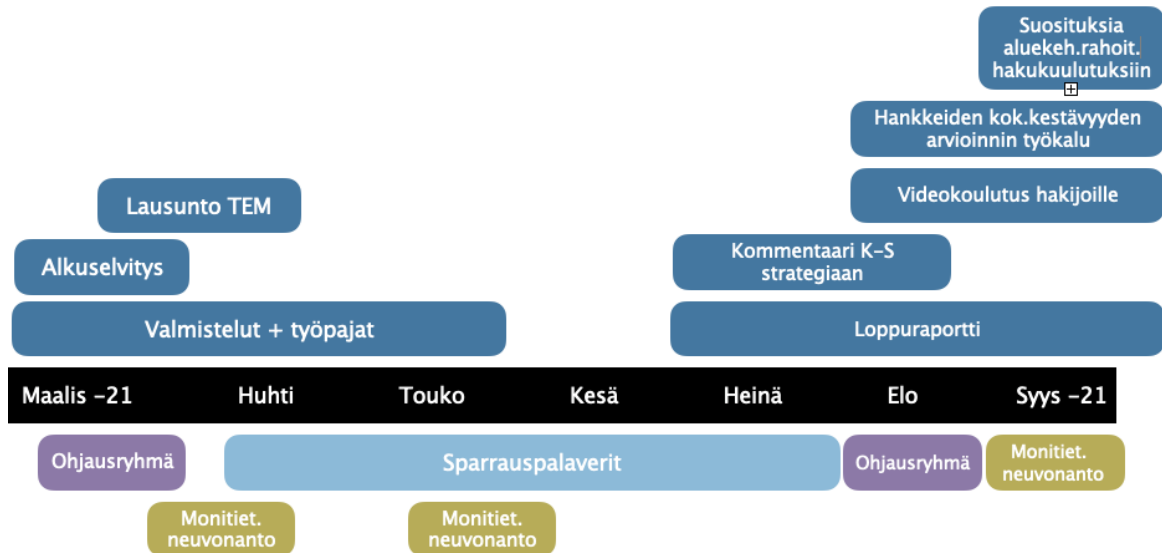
Suosituksia aluekeh.rahoit. hakukuulutuksiin

Hankkeiden kok.kestävyyden arvioinnin työkalu

Videokoulutus hakijoille

Lausunto TEM

Alkuselvitys

Kommentaari K-S strategiaan

Valmistelut + työpajat

Loppuraportti

Maalis -21
Huhti
Touko
Kesä
Heinä
Elo
Syys -21

Ohjausryhmä

Sparrauspalaverit

Ohjausryhmä

Monitiet. neuvonanto

Monitiet. neuvonanto

Monitiet. neuvonanto